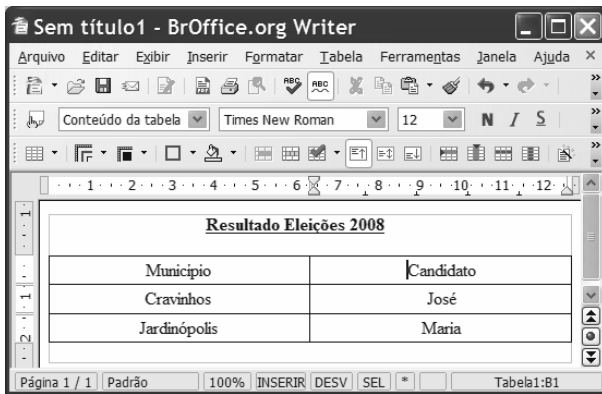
Sem título1 - BrOffice.org Writer

Arquivo Editar Exibir Inserir Formatar Tabela Ferramentas Janela Ajuda ×

Conteúdo da tabela Times New Roman 12 N I S

1 2 3 4 5 6 7 8 9 10 11 12

Resultado Eleições 2008

| Município | Candidato |
|---|---|
| Cravinhos | José |
| Jardinópolis | Maria |

Página 1 / 1 Padrão 100% INSERIR DESV SEL * Tabela1:B1